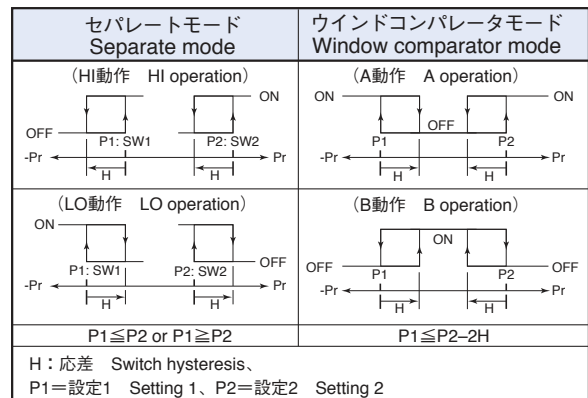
| セパレートモード Separate mode | ウインドコンパレータモード Window comparator mode |
|---|---|
| （HI動作 HI operation） ON OFF P1: SW1 P2: SW2 -Pr Pr H H | （A動作 A operation） ON ON OFF P1 P2 -Pr Pr H H |
| （LO動作 LO operation） ON OFF P1: SW1 P2: SW2 -Pr Pr H H | （B動作 B operation） ON OFF OFF P1 P2 -Pr Pr H H |
| P1≦P2 or P1≧P2 | P1≦P2–2H |

H：応差 Switch hysteresis、
P1＝設定1 Setting 1、P2＝設定2 Setting 2